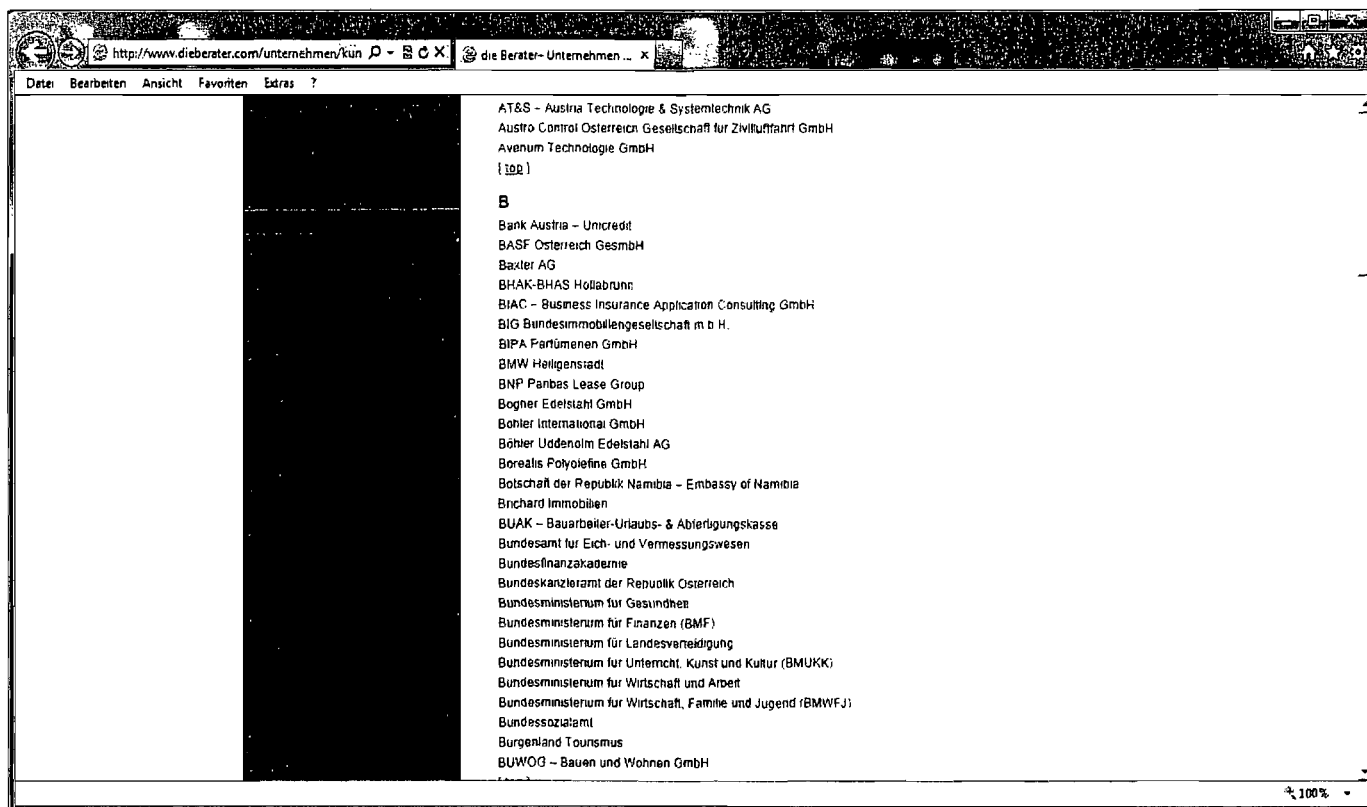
http://www.dieberater.com/unternehmen/kun
die Berater- Unternehmen ... ×

Datei Bearbeiten Ansicht Favoriten Extras ?

AT&S – Austria Technologie & Systemtechnik AG
Austro Control Österreich Gesellschaft für Zivilluftfahrt GmbH
Avenum Technologie GmbH
[ top ]

B

Bank Austria – Unicredit
BASF Österreich GesmbH
Baxter AG
BHAK-BHAS Hollabrunn
BIAC – Business Insurance Application Consulting GmbH
BIG Bundesimmobiliengesellschaft m.b.H.
BIPA Parfümerien GmbH
BMW Heiligenstadt
BNP Paribas Lease Group
Bogner Edelstahl GmbH
Böhler International GmbH
Böhler Uddeholm Edelstahl AG
Borealis Polyolefine GmbH
Botschaft der Republik Namibia – Embassy of Namibia
Brichard Immobilien
BUAK – Bauarbeiter-Urlaubs- & Abfertigungskasse
Bundesamt für Eich- und Vermessungswesen
Bundesfinanzakademie
Bundeskanzleramt der Republik Österreich
Bundesministerium für Gesundheit
Bundesministerium für Finanzen (BMF)
Bundesministerium für Landesverteidigung
Bundesministerium für Unterricht, Kunst und Kultur (BMUKK)
Bundesministerium für Wirtschaft und Arbeit
Bundesministerium für Wirtschaft, Familie und Jugend (BMWFJ)
Bundessozialamt
Burgenland Tourismus
BUWOG – Bauen und Wohnen GmbH

100%